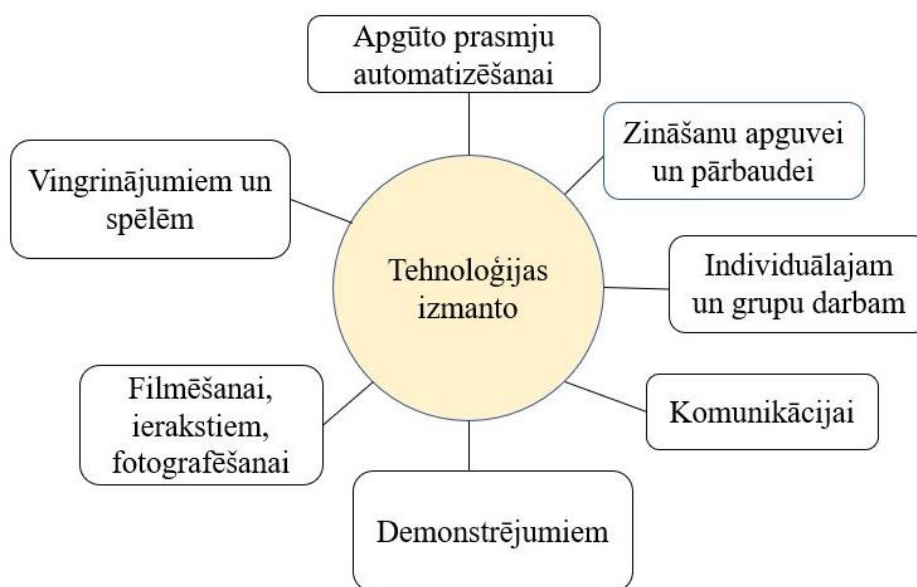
Tehnoloģijas izmanto

Apgūto prasmju automatizēšanai

Zināšanu apguvei un pārbaudei

Individuālajam un grupu darbam

Komunikācijai

Demonstrējumiem

Filmēšanai, ierakstiem, fotografēšanai

Vingrinājumiem un spēlēm